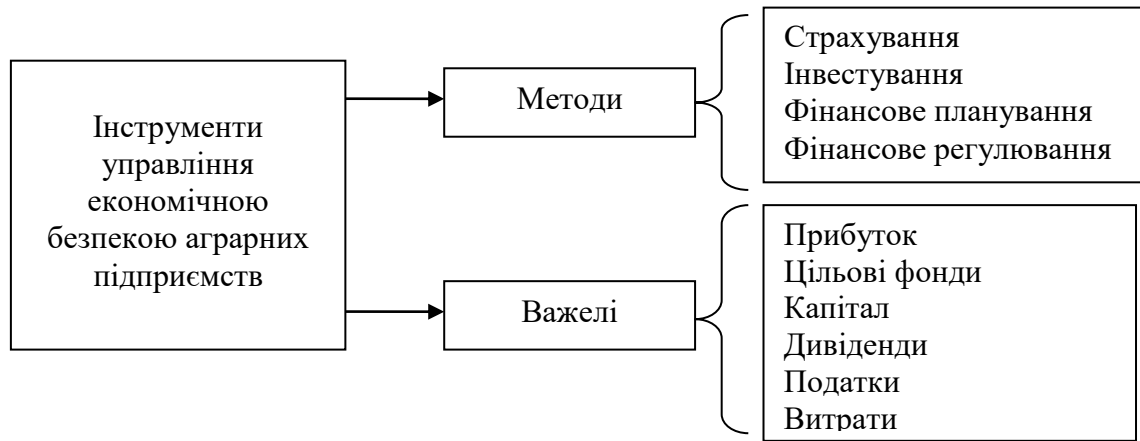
Інструменти управління економічною безпекою аграрних підприємств

Методи

Страхування
Інвестування
Фінансове планування
Фінансове регулювання

Важелі

Прибуток
Цільові фонди
Капітал
Дивіденди
Податки
Витрати